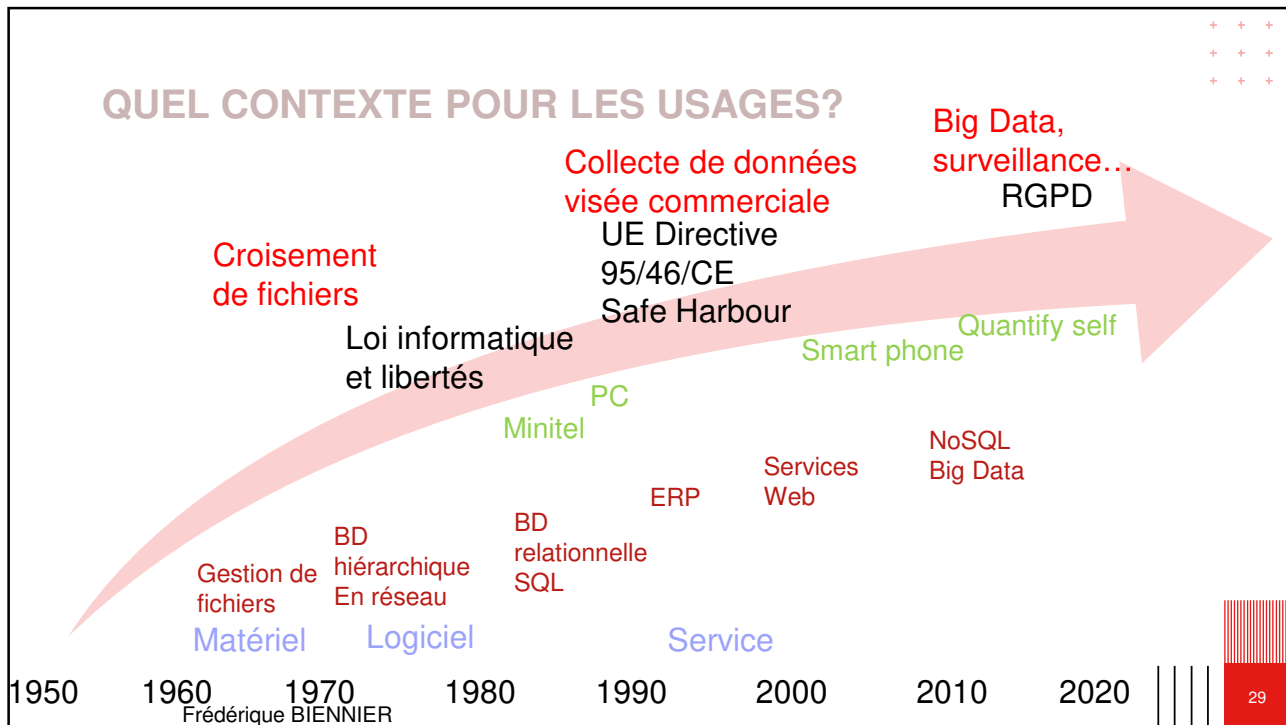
QUEL CONTEXTE POUR LES USAGES?

Big Data, surveillance…

RGPD

Collecte de données visée commerciale

UE Directive 95/46/CE Safe Harbour

Croisement de fichiers

Loi informatique et libertés

Quantify self

Smart phone

PC

Minitel

NoSQL Big Data

Services Web

ERP

BD relationnelle SQL

BD hiérarchique En réseau

Gestion de fichiers

Matériel

Logiciel

Service

1950 1960 1970 1980 1990 2000 2010 2020

Frédérique BIENNIER

29